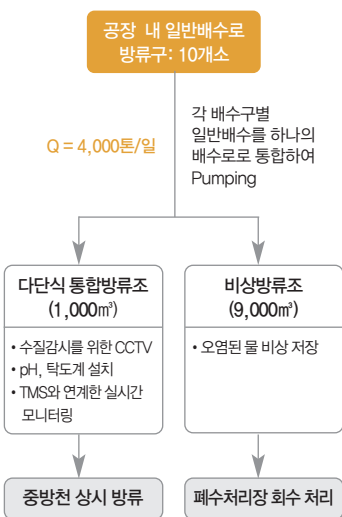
공장 내 일반배수로
방류구: 10개소

Q = 4,000톤/일

각 배수구별
일반배수를 하나의
배수로로 통합하여
Pumping

다단식 통합방류조
(1,000㎥)

• 수질감시를 위한 CCTV
• pH, 탁도계 설치
• TMS와 연계한 실시간 모니터링

비상방류조
(9,000㎥)

• 오염된 물 비상 저장

중방천 상시 방류

폐수처리장 회수 처리